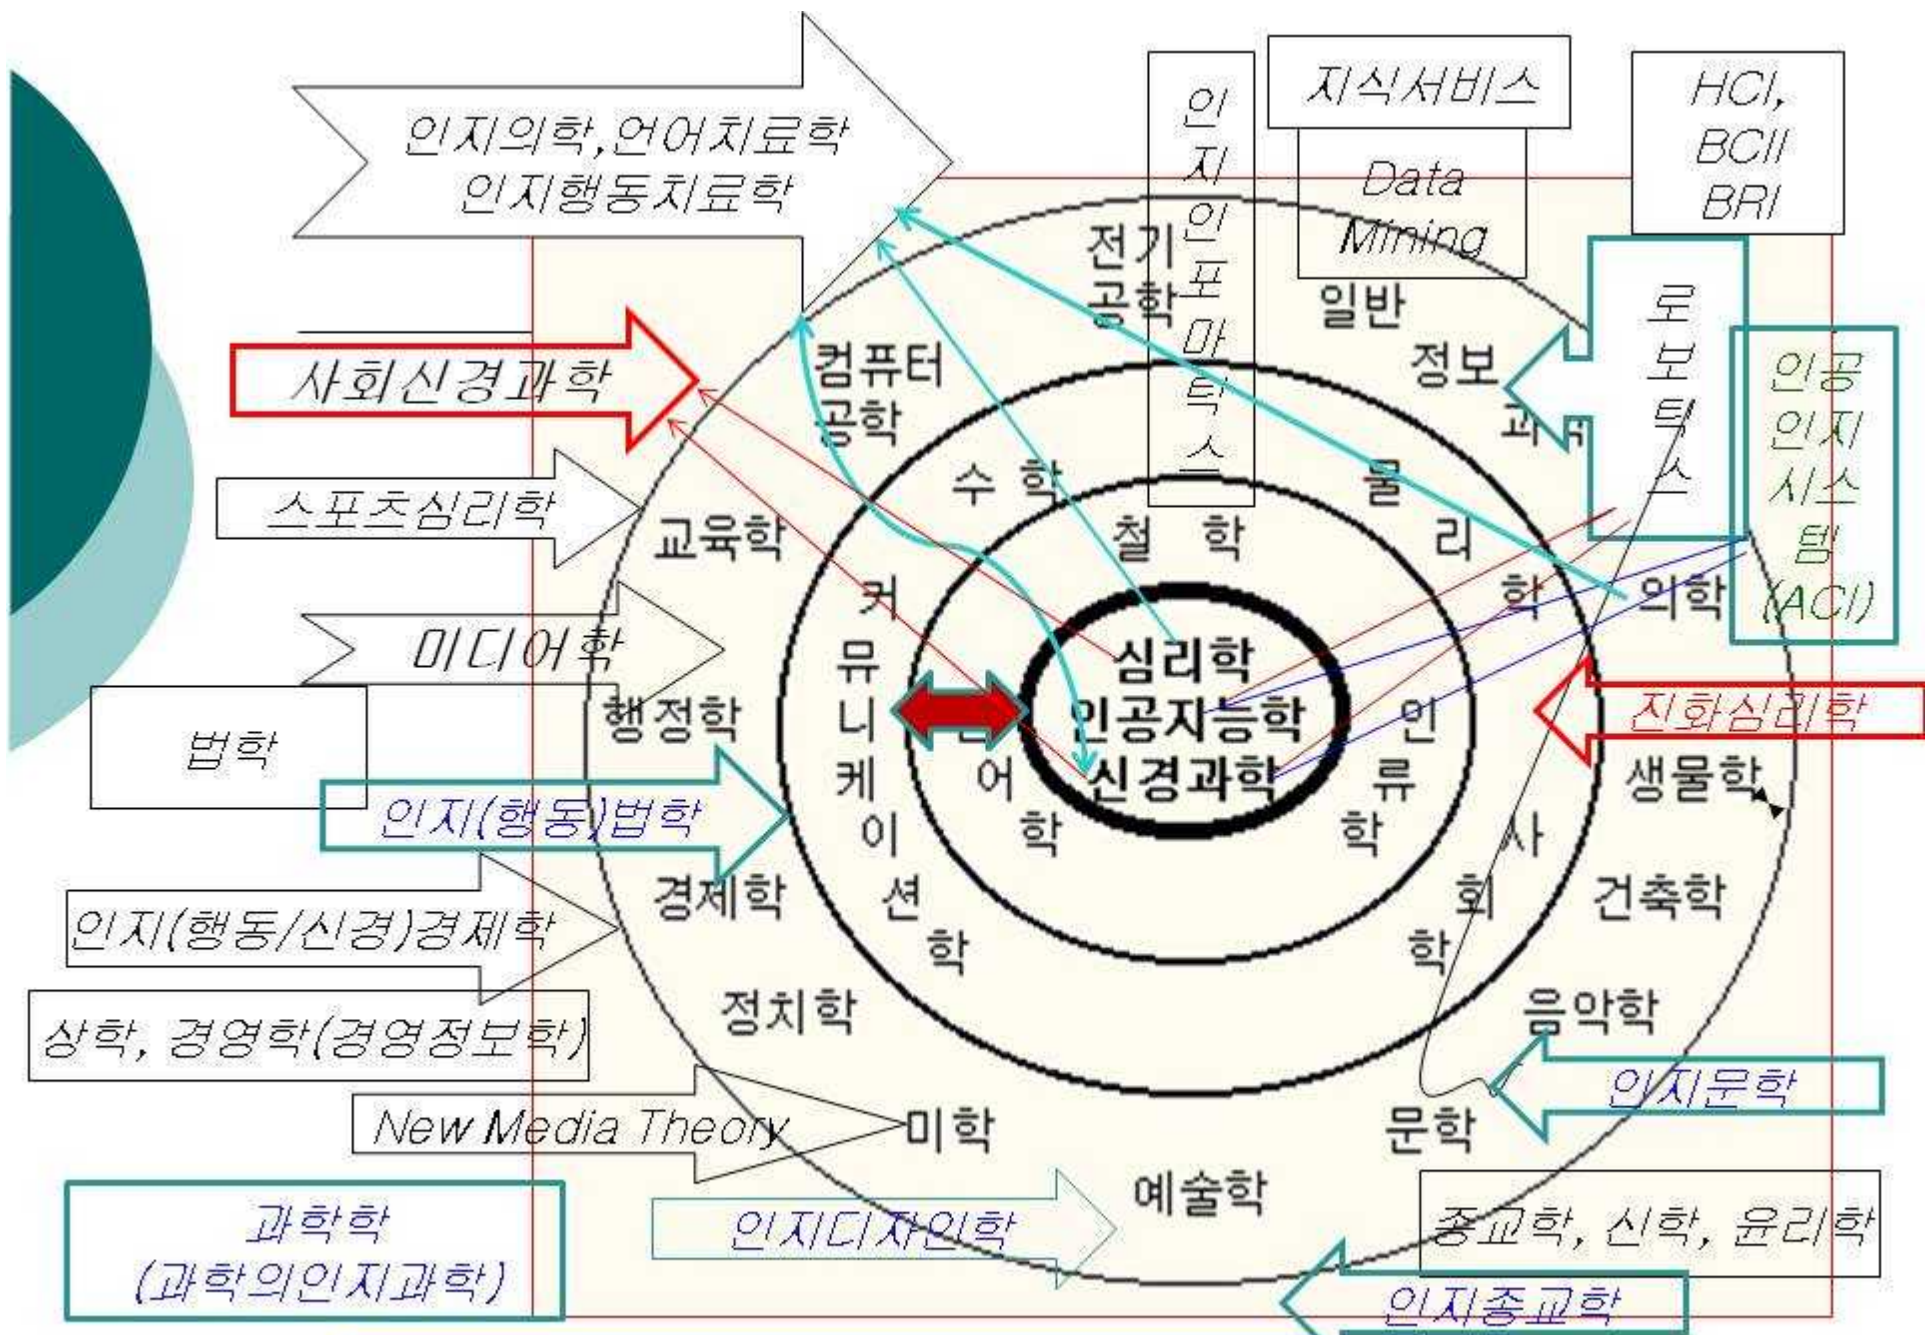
인지의학, 언어치료학
인지행동치료학

인지인포마틱스

지식서비스

Data Mining

HCI, BCII BRI

사회신경과학

스포츠심리학

미디어학

법학

인지(행동)법학

인지(행동/신경)경제학

상학, 경영학(경영정보학)

New Media Theory

과학학
(과학의인지과학)

인지디자인학

전기공학

일반

컴퓨터공학

정보과학

로보틱스

인공인지시스템(ACI)

수학

물리학

철학

교육학

커뮤니케이션학

의학

심리학
인공지능학
신경과학

언어학

인류학

행정학

진화심리학

생물학

경제학

사회학

건축학

정치학

음악학

인지문학

미학

문학

예술학

종교학, 신학, 윤리학

인지종교학